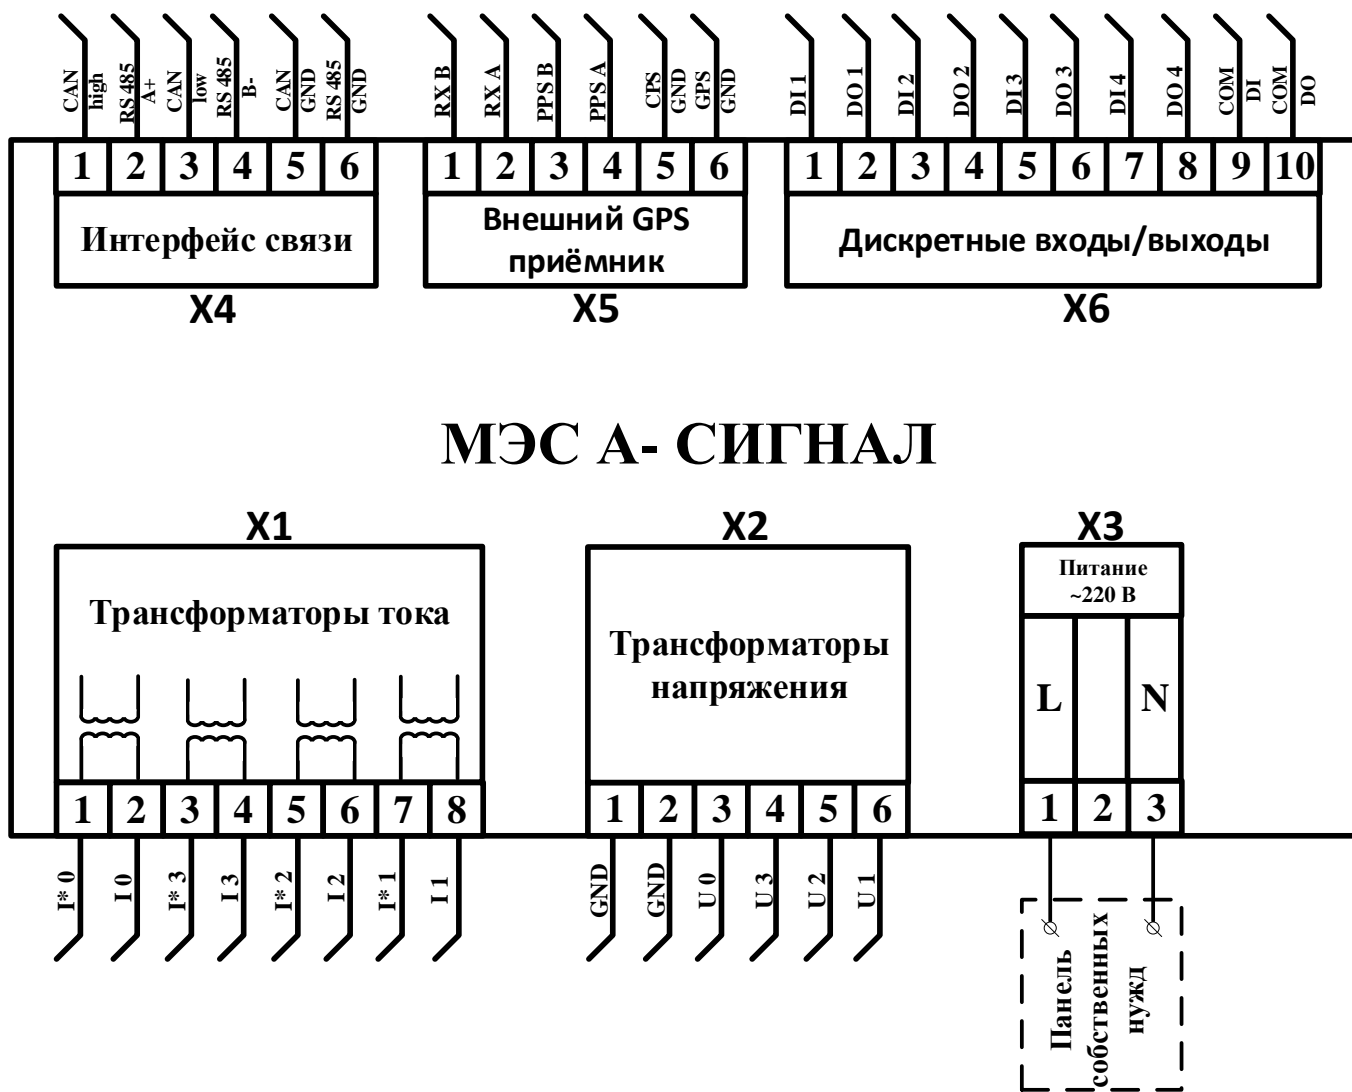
CAN high
RS 485 A+
CAN low
RS 485 B-
CAN GND
RS 485 GND

RX B
RX A
PPS B
PPS A
CPS GND
GPS GND

DI 1
DO 1
DI 2
DO 2
DI 3
DO 3
DI 4
DO 4
COM DI
COM DO

| 1 | 2 | 3 | 4 | 5 | 6 |
|---|---|---|---|---|---|

Интерфейс связи

X4

| 1 | 2 | 3 | 4 | 5 | 6 |
|---|---|---|---|---|---|

Внешний GPS приёмник

X5

| 1 | 2 | 3 | 4 | 5 | 6 | 7 | 8 | 9 | 10 |
|---|---|---|---|---|---|---|---|---|---|

Дискретные входы/выходы

X6

МЭС А- СИГНАЛ

X1

Трансформаторы тока

| 1 | 2 | 3 | 4 | 5 | 6 | 7 | 8 |
|---|---|---|---|---|---|---|---|

I* 0
I 0
I* 3
I 3
I* 2
I 2
I* 1
I 1

X2

Трансформаторы напряжения

| 1 | 2 | 3 | 4 | 5 | 6 |
|---|---|---|---|---|---|

GND
GND
U 0
U 3
U 2
U 1

X3

Питание ~220 В

L
N

| 1 | 2 | 3 |
|---|---|---|

Панель собственных нужд